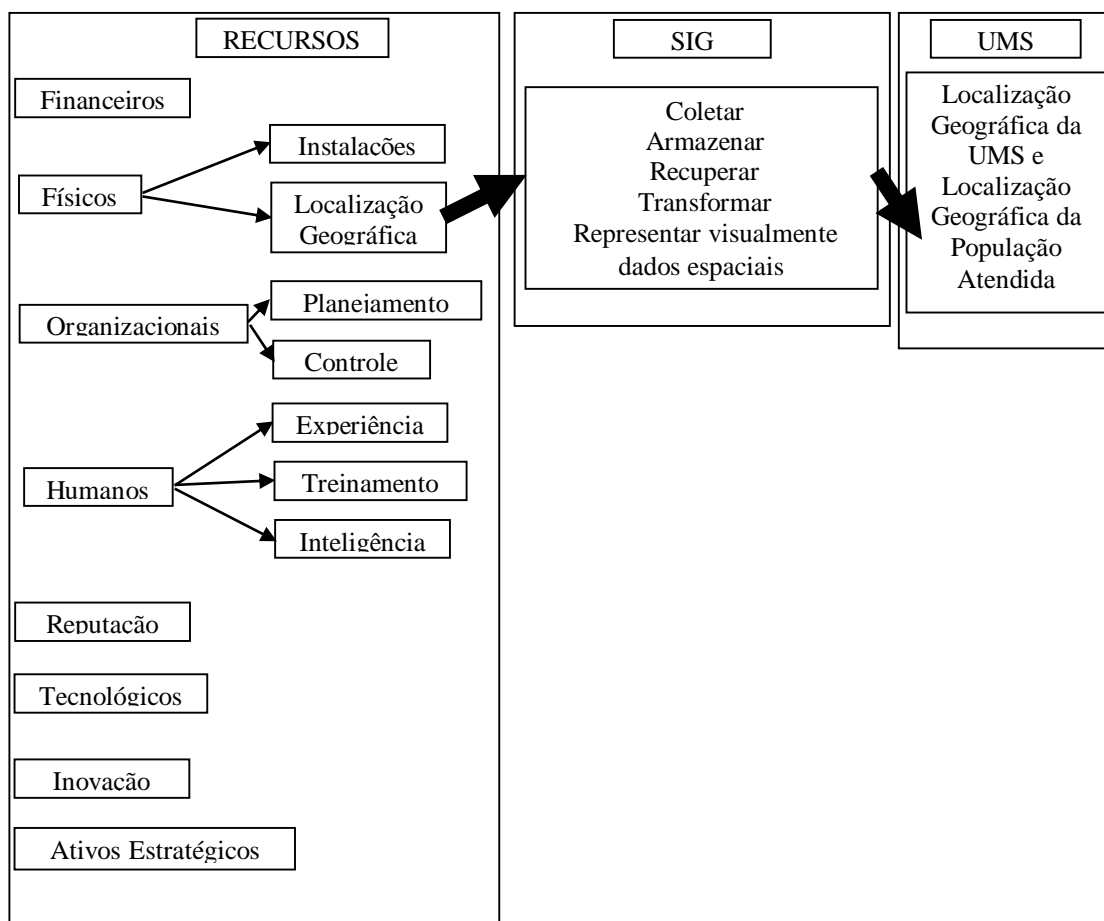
RECURSOS

Financeiros

Físicos

Instalações

Localização Geográfica

Organizacionais

Planejamento

Controle

Humanos

Experiência

Treinamento

Inteligência

Reputação

Tecnológicos

Inovação

Ativos Estratégicos

SIG

Coletar
Armazenar
Recuperar
Transformar
Representar visualmente dados espaciais

UMS

Localização Geográfica da UMS e Localização Geográfica da População Atendida